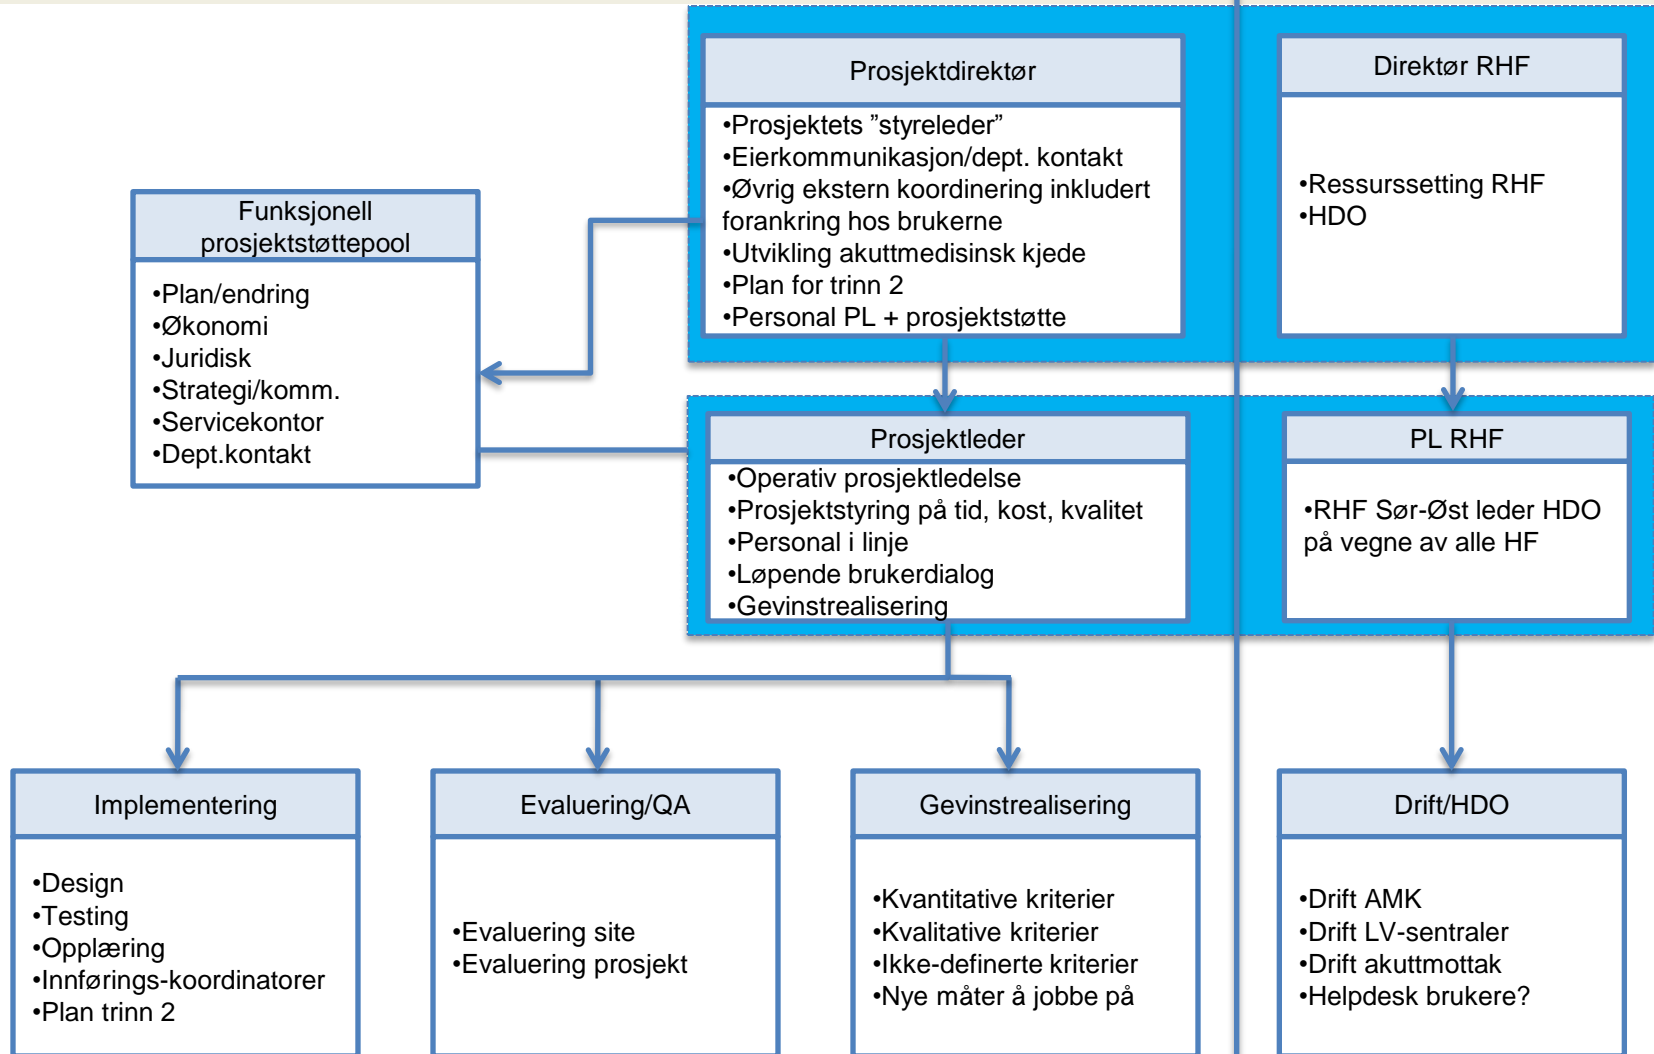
Prosjektdirektør

•Prosjektets ”styreleder”
•Eierkommunikasjon/dept. kontakt
•Øvrig ekstern koordinering inkludert forankring hos brukerne
•Utvikling akuttmedisinsk kjede
•Plan for trinn 2
•Personal PL + prosjektstøtte

Direktør RHF

•Ressurssetting RHF
•HDO

Funksjonell prosjektstøttepool

•Plan/endring
•Økonomi
•Juridisk
•Strategi/komm.
•Servicekontor
•Dept.kontakt

Prosjektleder

•Operativ prosjektledelse
•Prosjektstyring på tid, kost, kvalitet
•Personal i linje
•Løpende brukerdialog
•Gevinstrealisering

PL RHF

•RHF Sør-Øst leder HDO på vegne av alle HF

Implementering

•Design
•Testing
•Opplæring
•Innførings-koordinatorer
•Plan trinn 2

Evaluering/QA

•Evaluering site
•Evaluering prosjekt

Gevinstrealisering

•Kvantitative kriterier
•Kvalitative kriterier
•Ikke-definerte kriterier
•Nye måter å jobbe på

Drift/HDO

•Drift AMK
•Drift LV-sentraler
•Drift akuttmottak
•Helpdesk brukere?